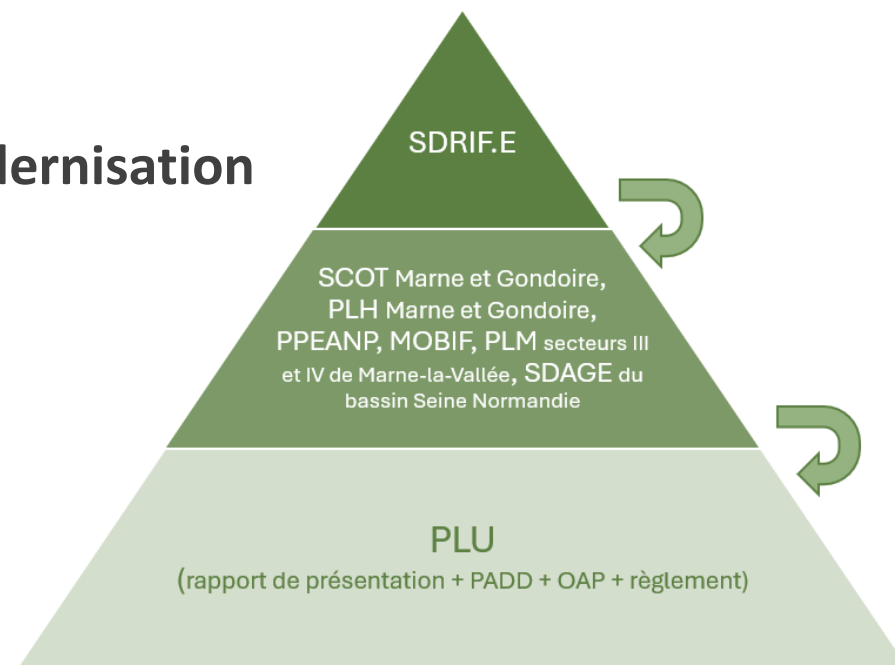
dernisation

SDRIF.E

SCOT Marne et Gondoire, PLH Marne et Gondoire, PPEANP, MOBIF, PLM secteurs III et IV de Marne-la-Vallée, SDAGE du bassin Seine Normandie

PLU
(rapport de présentation + PADD + OAP + règlement)